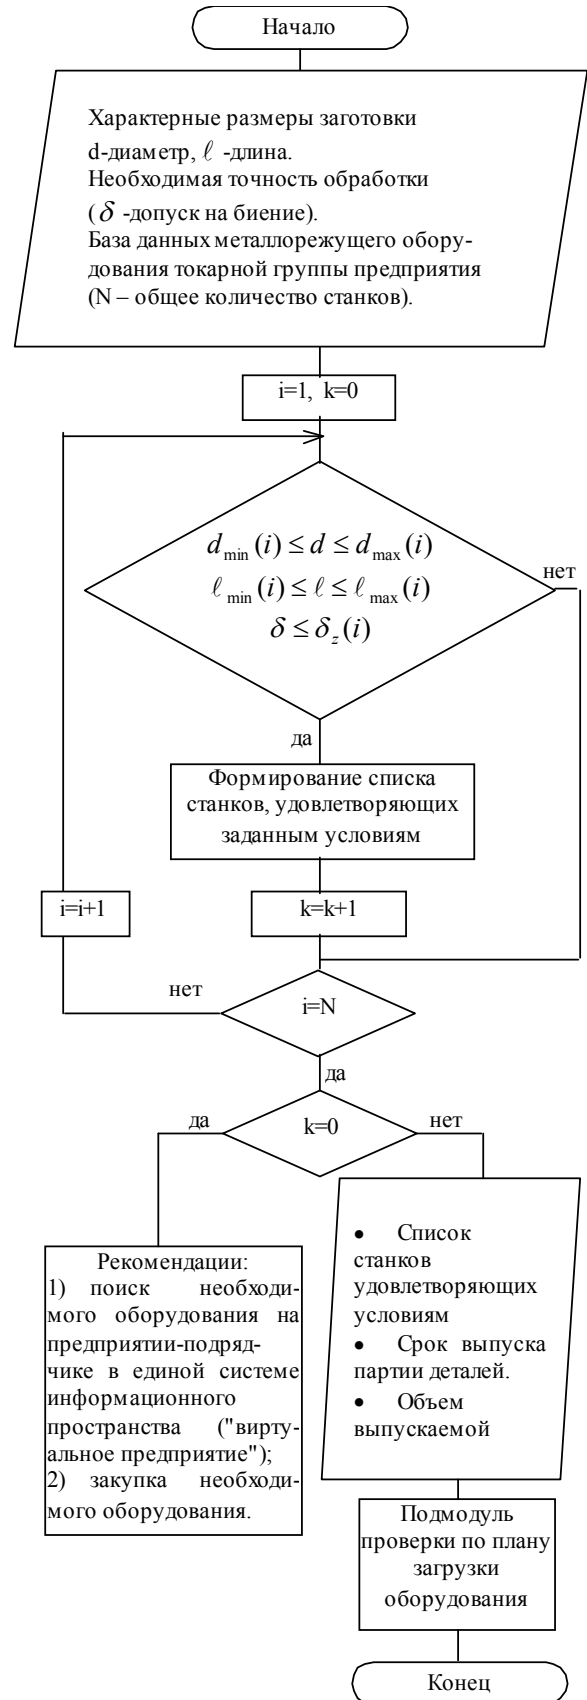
Начало

Характерные размеры заготовки d-диаметр, $\ell$ -длина.
Необходимая точность обработки ($\delta$ -допуск на биение).
База данных металлорежущего оборудования токарной группы предприятия (N – общее количество станков).

i=1, k=0

$d_{\min}(i) \le d \le d_{\max}(i)$
$\ell_{\min}(i) \le \ell \le \ell_{\max}(i)$
$\delta \le \delta_z(i)$

нет

да

Формирование списка станков, удовлетворяющих заданным условиям

i=i+1

k=k+1

нет

i=N

да

да

k=0

нет

Рекомендации:
1) поиск необходимого оборудования на предприятии-подрядчике в единой системе информационного пространства ("виртуальное предприятие");
2) закупка необходимого оборудования.

• Список станков удовлетворяющих условиям
• Срок выпуска партии деталей.
• Объем выпускаемой

Подмодуль проверки по плану загрузки оборудования

Конец